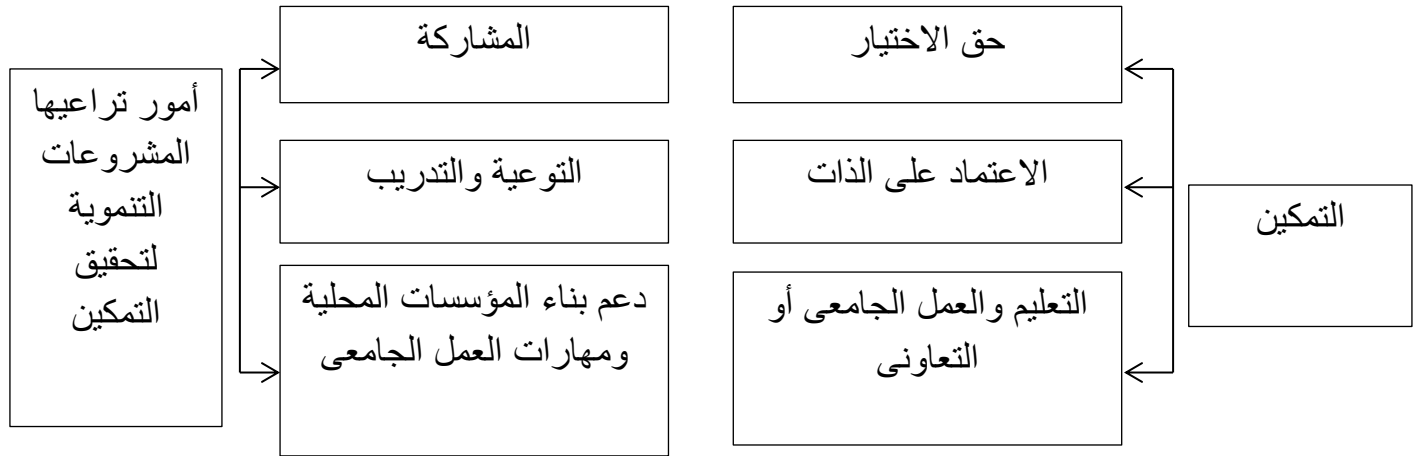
التمكين

حق الاختيار

الاعتماد على الذات

التعليم والعمل الجامعى أو التعاونى

أمور تراعيها المشروعات التنموية لتحقيق التمكين

المشاركة

التوعية والتدريب

دعم بناء المؤسسات المحلية ومهارات العمل الجامعى